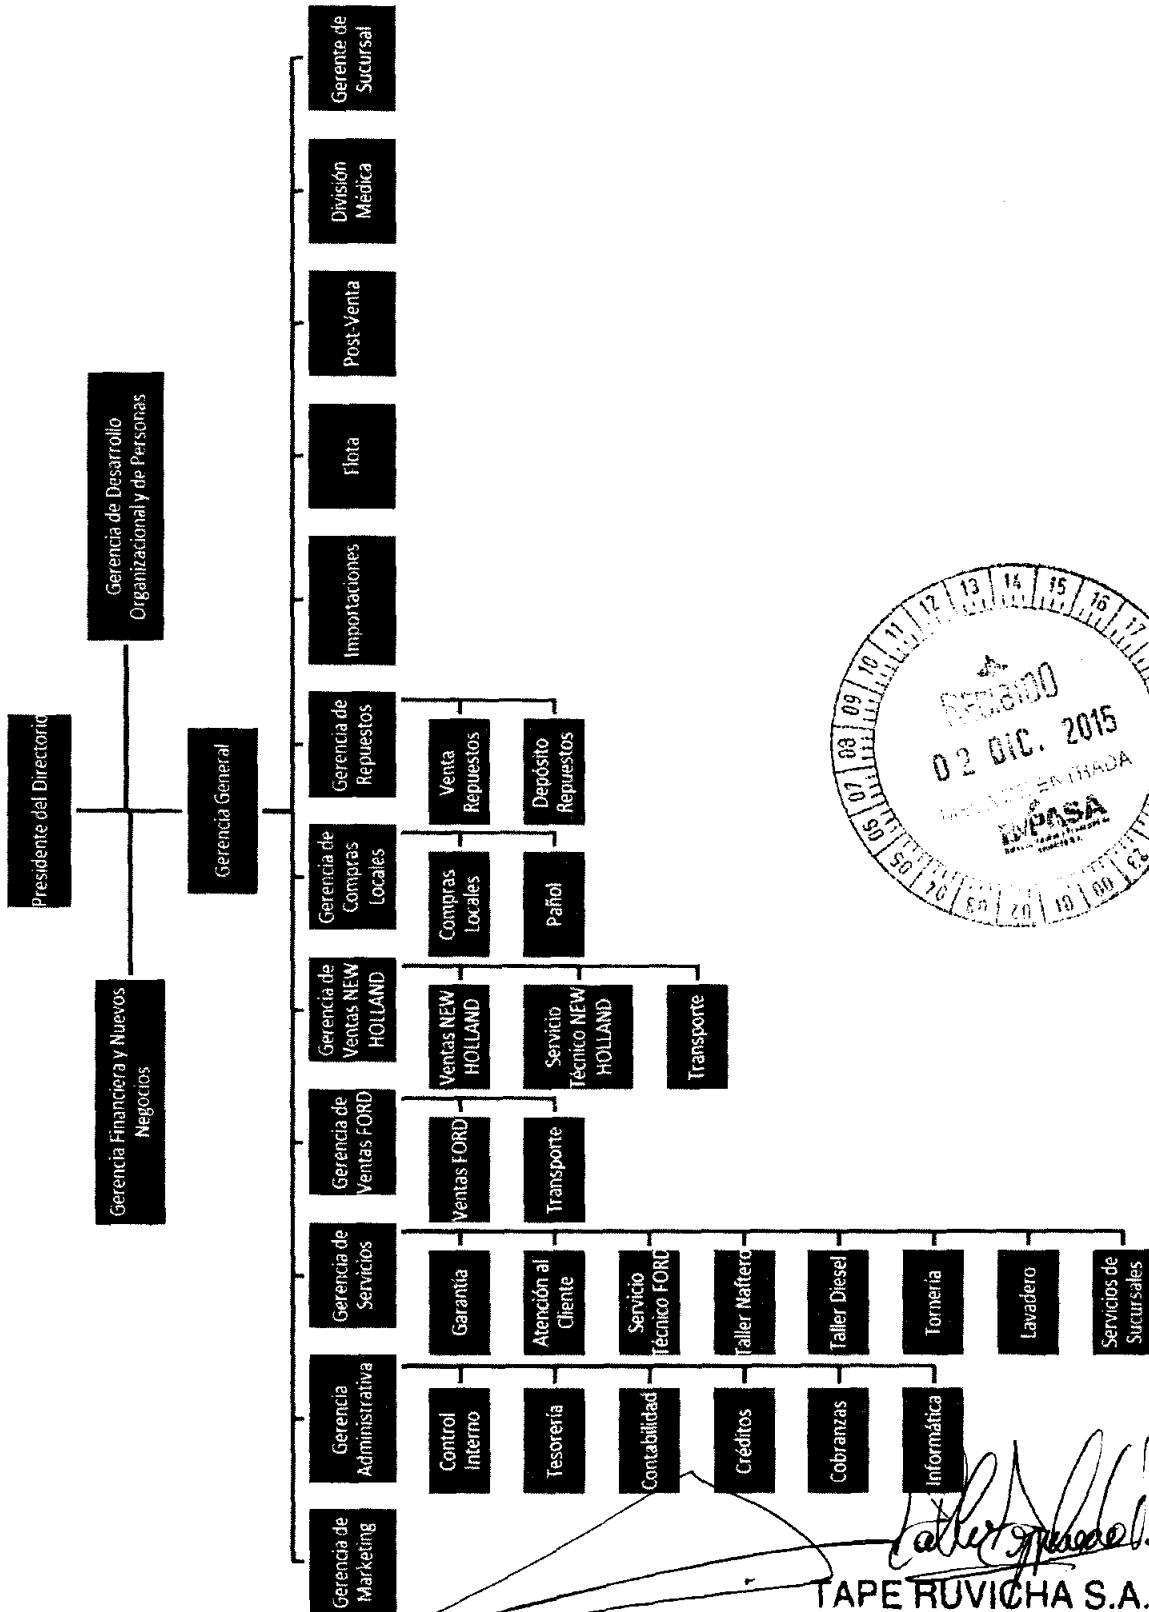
Presidente del Directorio

Gerencia de Desarrollo Organizacional y de Personas

Gerencia Financiera y Nuevos Negocios

Gerencia General

Gerente de Sucursal

División Médica

Post-Venta

Flota

Importaciones

Gerencia de Repuestos

Venta Repuestos

Depósito Repuestos

Gerencia de Compras Locales

Compras Locales

Pañol

Gerencia de Ventas NEW HOLLAND

Ventas NEW HOLLAND

Servicio Técnico NEW HOLLAND

Transporte

Gerencia de Ventas FORD

Ventas FORD

Transporte

Gerencia de Servicios

Garantía

Atención al Cliente

Servicio Técnico FORD

Taller Naftero

Taller Diesel

Tornería

Lavadero

Servicios de Sucursales

Gerencia Administrativa

Control Interno

Tesorería

Contabilidad

Créditos

Cobranzas

Informática

Gerencia de Marketing

RECIBIDO
02 DIC. 2015
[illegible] ENTRADA
DINAPASA
05 06 07 08 09 10 11 12 13 14 15 16 17

TAPE RUVICHA S.A.